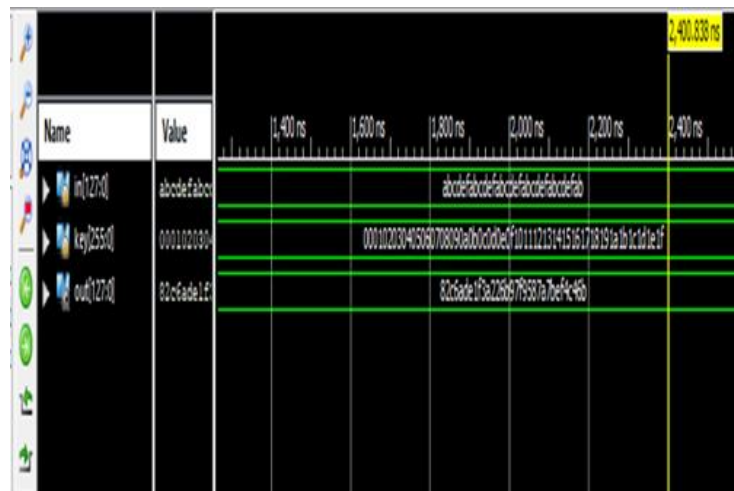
2,400.838 ns

Name | Value | 1,400 ns | 1,600 ns | 1,800 ns | 2,000 ns | 2,200 ns | 2,400 ns

in[127:0] | abcdefabc | abcdefabcdefabcdefabcdefabcdefab

key[255:0] | 000102030 | 000102030405060708090a0b0c0d0e0f101112131415161718191a1b1c1d1e1f

out[127:0] | 82c6ade1f | 82c6ade1f3a226b67f9387a7befc46b